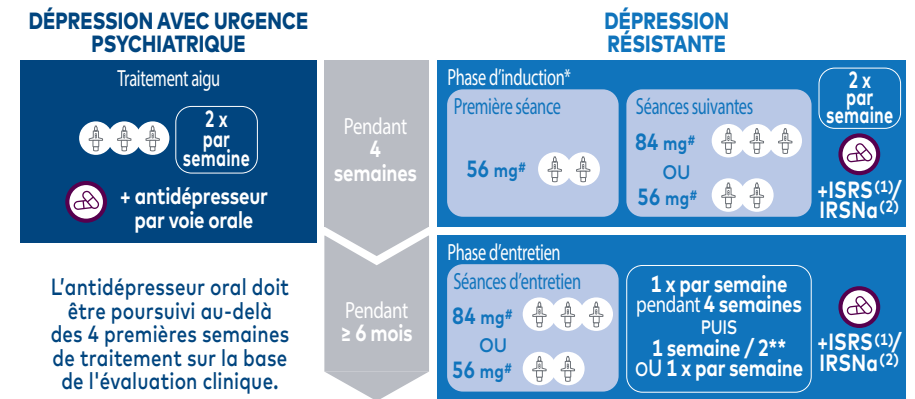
DÉPRESSION AVEC URGENCE PSYCHIATRIQUE

Traitement aigu

2 x par semaine

+ antidépresseur par voie orale

L'antidépresseur oral doit être poursuivi au-delà des 4 premières semaines de traitement sur la base de l'évaluation clinique.

Pendant 4 semaines

Pendant ≥ 6 mois

DÉPRESSION RÉSISTANTE

Phase d'induction*

Première séance

56 mg#

Séances suivantes

84 mg#

OU

56 mg#

2 x par semaine

+ISRS(1)/ IRSNa(2)

Phase d'entretien

Séances d'entretien

84 mg#

OU

56 mg#

1 x par semaine pendant 4 semaines PUIS 1 semaine / 2** OU 1 x par semaine

+ISRS(1)/ IRSNa(2)